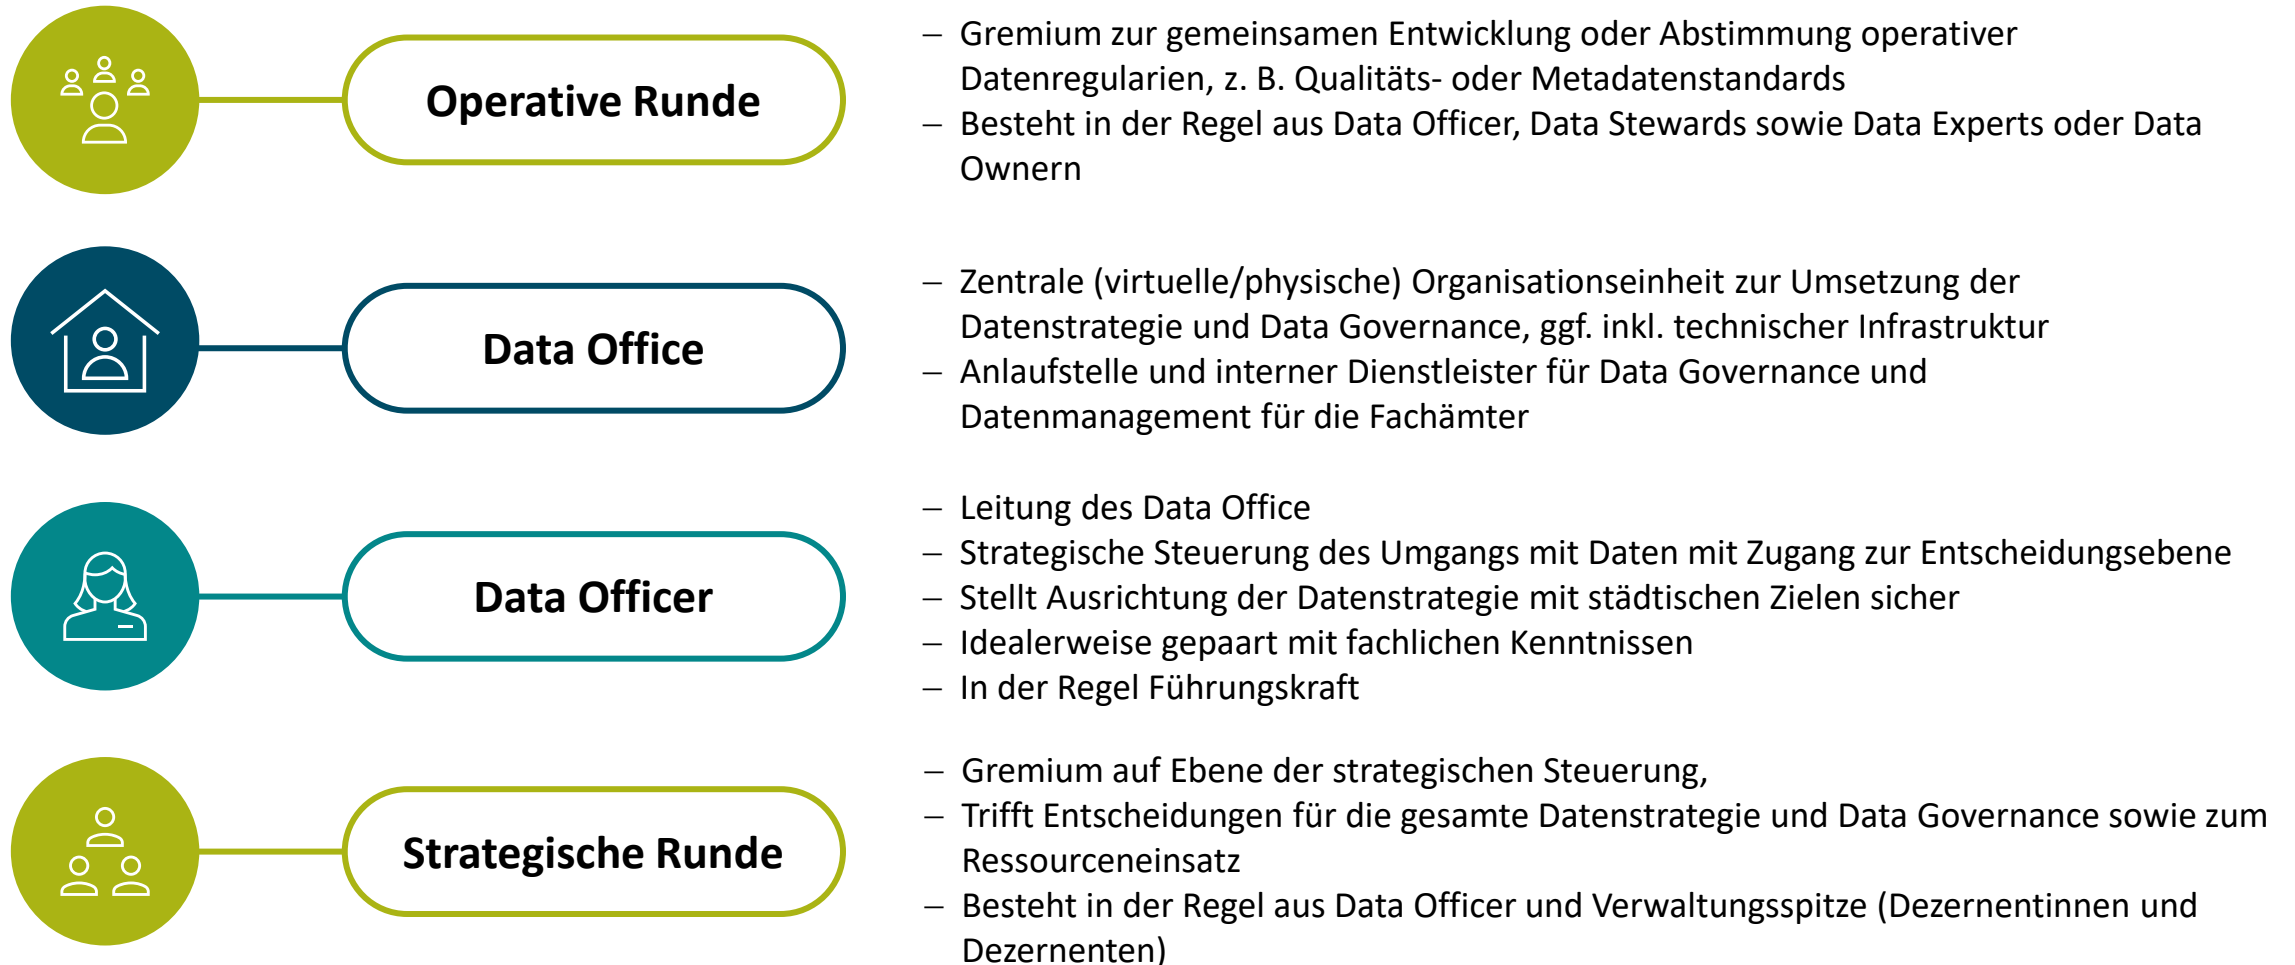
Operative Runde

– Gremium zur gemeinsamen Entwicklung oder Abstimmung operativer Datenregularien, z. B. Qualitäts- oder Metadatenstandards
– Besteht in der Regel aus Data Officer, Data Stewards sowie Data Experts oder Data Ownern

Data Office

– Zentrale (virtuelle/physische) Organisationseinheit zur Umsetzung der Datenstrategie und Data Governance, ggf. inkl. technischer Infrastruktur
– Anlaufstelle und interner Dienstleister für Data Governance und Datenmanagement für die Fachämter

Data Officer

– Leitung des Data Office
– Strategische Steuerung des Umgangs mit Daten mit Zugang zur Entscheidungsebene
– Stellt Ausrichtung der Datenstrategie mit städtischen Zielen sicher
– Idealerweise gepaart mit fachlichen Kenntnissen
– In der Regel Führungskraft

Strategische Runde

– Gremium auf Ebene der strategischen Steuerung,
– Trifft Entscheidungen für die gesamte Datenstrategie und Data Governance sowie zum Ressourceneinsatz
– Besteht in der Regel aus Data Officer und Verwaltungsspitze (Dezernentinnen und Dezernenten)